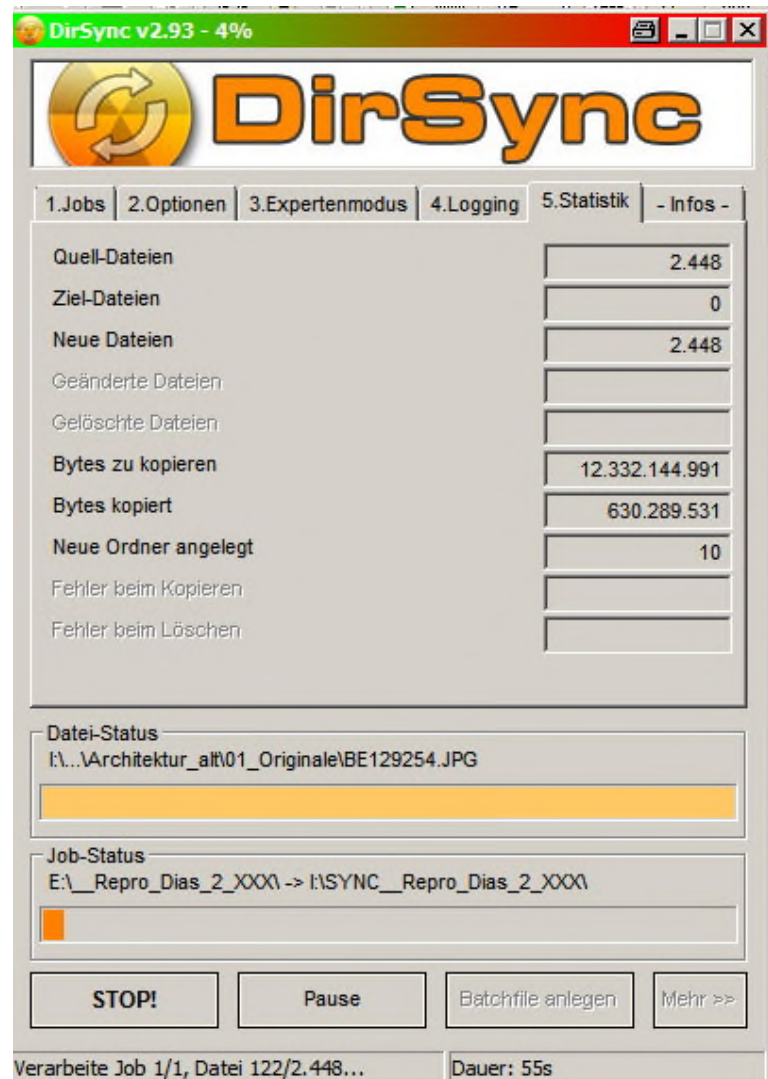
DirSync v2.93 - 4%

DirSync

1.Jobs | 2.Optionen | 3.Expertenmodus | 4.Logging | 5.Statistik | - Infos -

| | |
|---|---|
| Quell-Dateien | 2.448 |
| Ziel-Dateien | 0 |
| Neue Dateien | 2.448 |
| Geänderte Dateien | |
| Gelöschte Dateien | |
| Bytes zu kopieren | 12.332.144.991 |
| Bytes kopiert | 630.289.531 |
| Neue Ordner angelegt | 10 |
| Fehler beim Kopieren | |
| Fehler beim Löschen | |

Datei-Status
I:\...\Architektur_alt\01_Originale\BE129254.JPG

Job-Status
E:\__Repro_Dias_2_XXX\ -> I:\SYNC__Repro_Dias_2_XXX\

STOP!
Pause
Batchfile anlegen
Mehr >>

Verarbeite Job 1/1, Datei 122/2.448...
Dauer: 55s